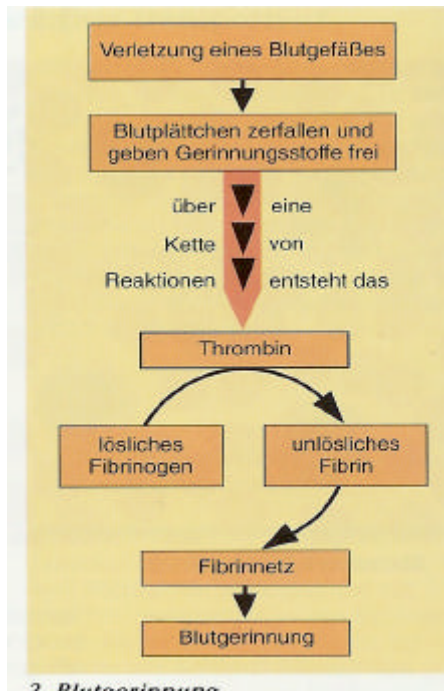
Verletzung eines Blutgefäßes

Blutplättchen zerfallen und geben Gerinnungsstoffe frei

über eine

Kette von

Reaktionen entsteht das

Thrombin

lösliches Fibrinogen

unlösliches Fibrin

Fibrinnetz

Blutgerinnung

2 Blutgerinnung